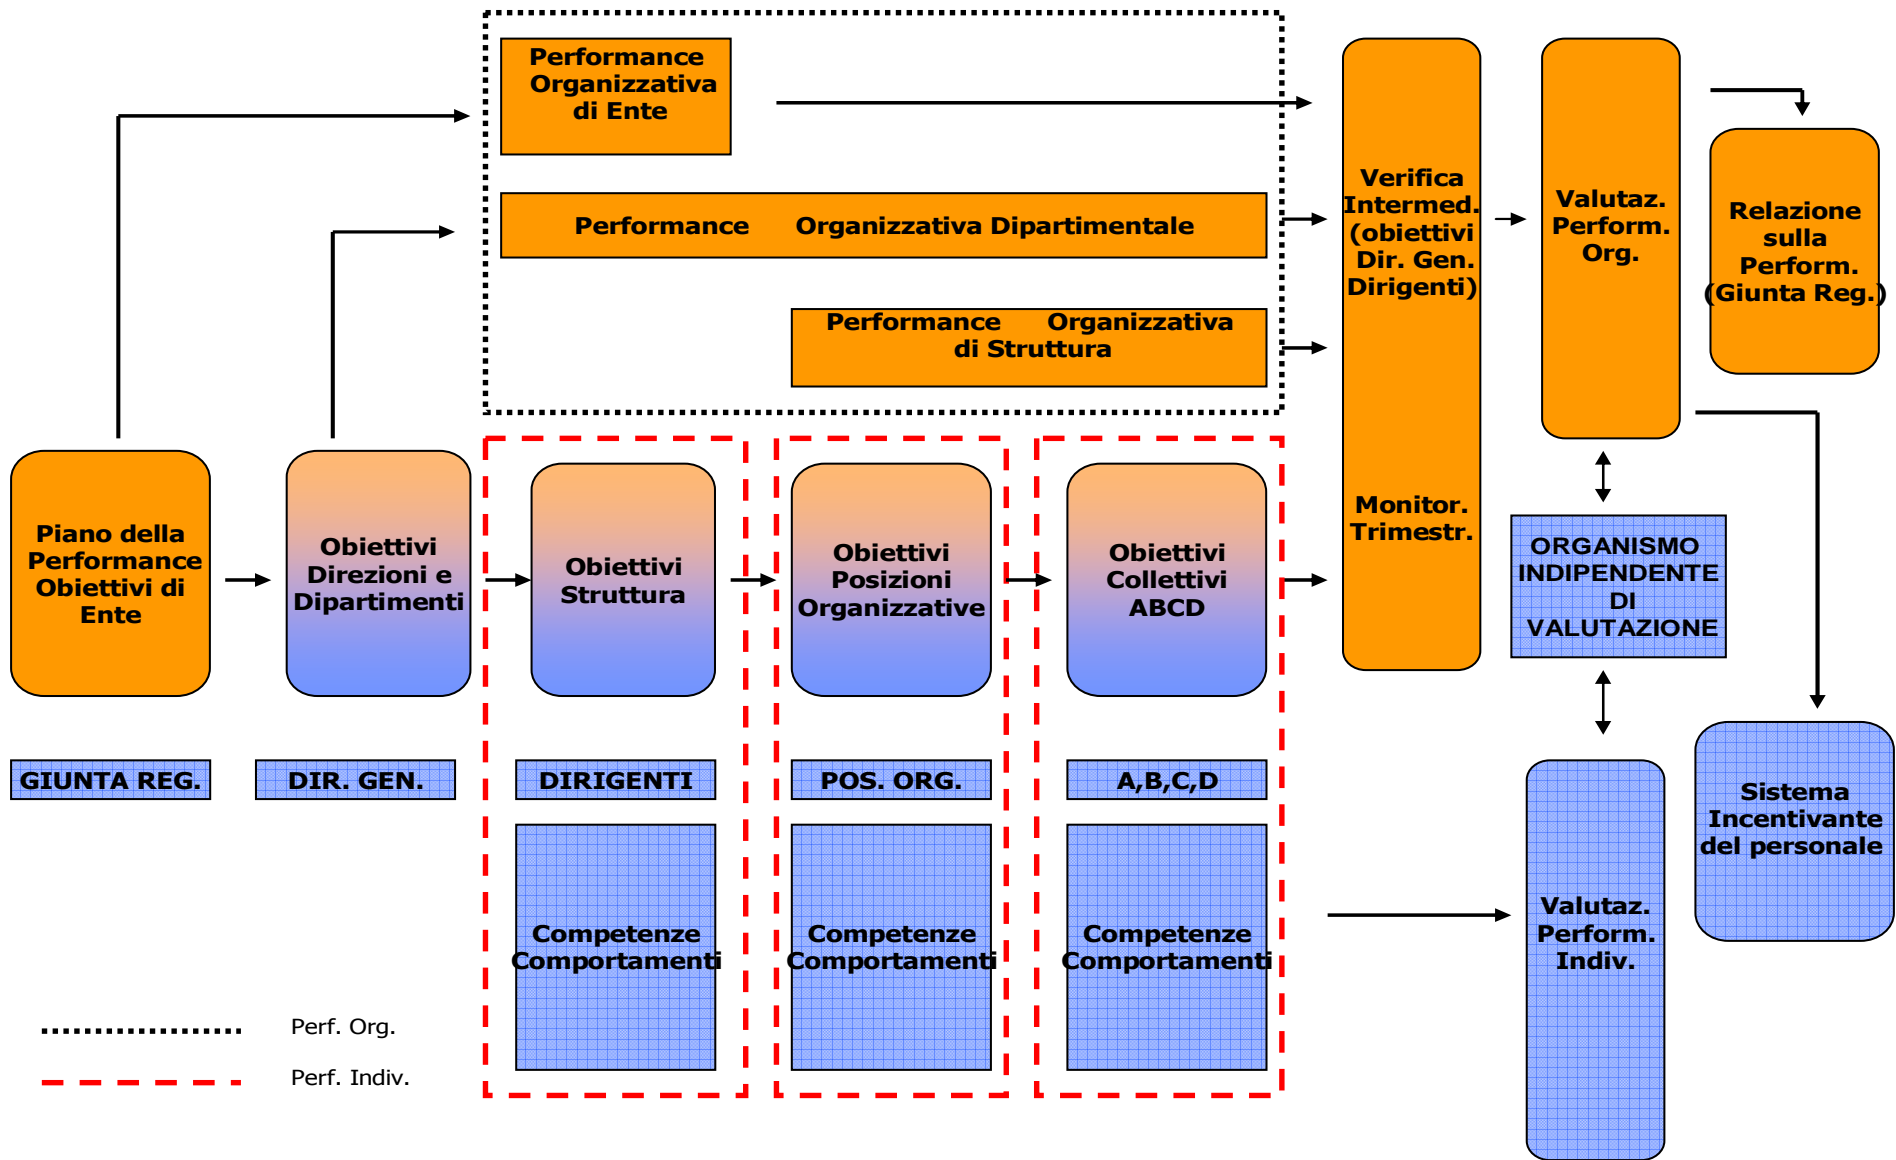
Performance Organizzativa di Ente

Performance Organizzativa Dipartimentale

Performance Organizzativa di Struttura

Verifica Intermed. (obiettivi Dir. Gen. Dirigenti)

Monitor. Trimestr.

Valutaz. Perform. Org.

Relazione sulla Perform. (Giunta Reg.)

Piano della Performance Obiettivi di Ente

Obiettivi Direzioni e Dipartimenti

Obiettivi Struttura

Obiettivi Posizioni Organizzative

Obiettivi Collettivi ABCD

ORGANISMO INDIPENDENTE DI VALUTAZIONE

GIUNTA REG.

DIR. GEN.

DIRIGENTI

POS. ORG.

A,B,C,D

Competenze Comportamenti

Competenze Comportamenti

Competenze Comportamenti

Valutaz. Perform. Indiv.

Sistema Incentivante del personale

Perf. Org.

Perf. Indiv.